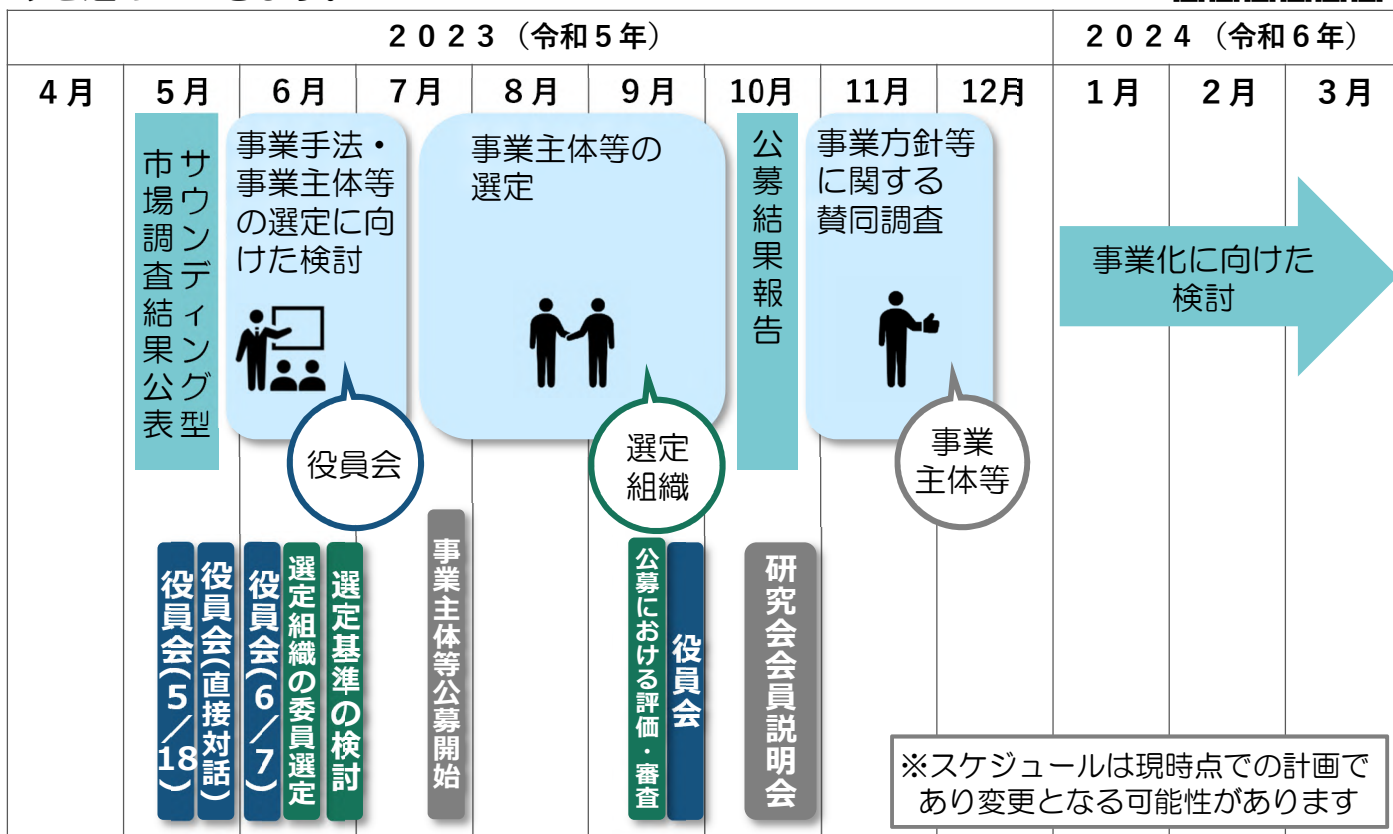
| 2023（令和5年） | | | | | | | | | 2024（令和6年） | | |
|---|---|---|---|---|---|---|---|---|---|---|---|
| 4月 | 5月 | 6月 | 7月 | 8月 | 9月 | 10月 | 11月 | 12月 | 1月 | 2月 | 3月 |

サウンディング型市場調査結果公表

事業手法・事業主体等の選定に向けた検討

役員会

事業主体等の選定

選定組織

公募結果報告

事業方針等に関する賛同調査

事業主体等

事業化に向けた検討

役員会(5／18)

役員会(直接対話)

役員会(6／7)

選定組織の委員選定

選定基準の検討

事業主体等公募開始

公募における評価・審査

役員会

研究会会員説明会

※スケジュールは現時点での計画であり変更となる可能性があります